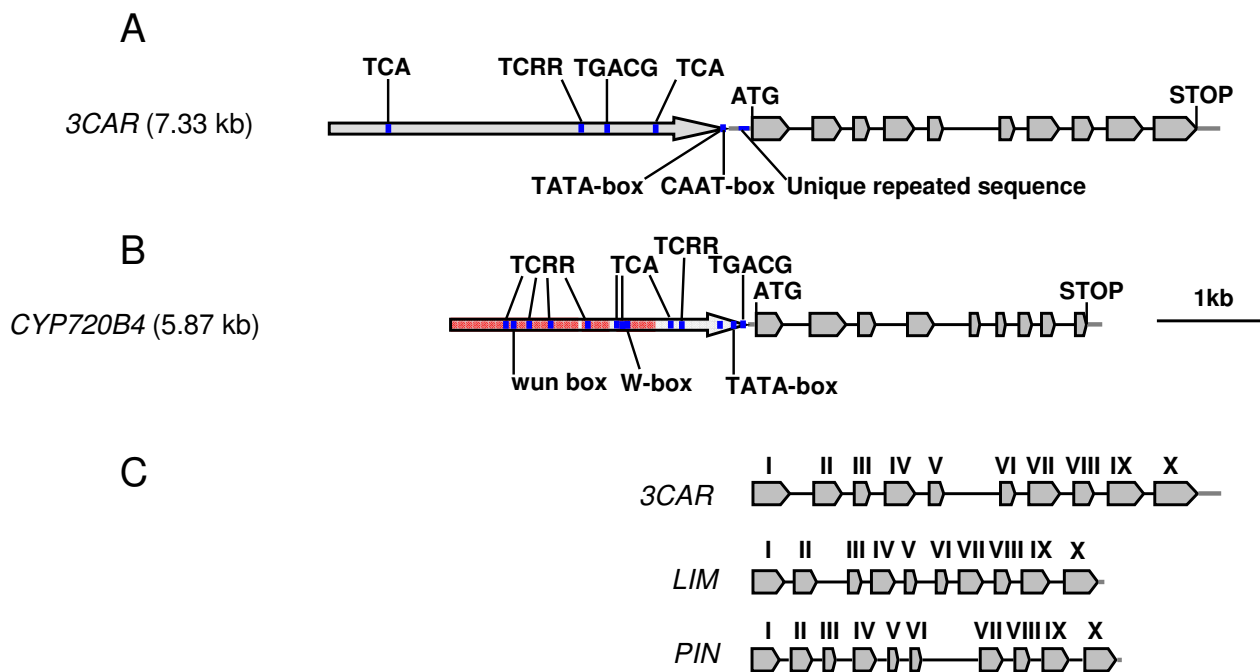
A

TCA TCRR TGACG TCA

ATG STOP

3CAR (7.33 kb)

TATA-box CAAT-box Unique repeated sequence

B

TCRR TCA TCRR TGACG

ATG STOP 1kb

CYP720B4 (5.87 kb)

wun box W-box TATA-box

C

3CAR I II III IV V VI VII VIII IX X

LIM I II III IV V VI VII VIII IX X

PIN I II III IV V VI VII VIII IX X